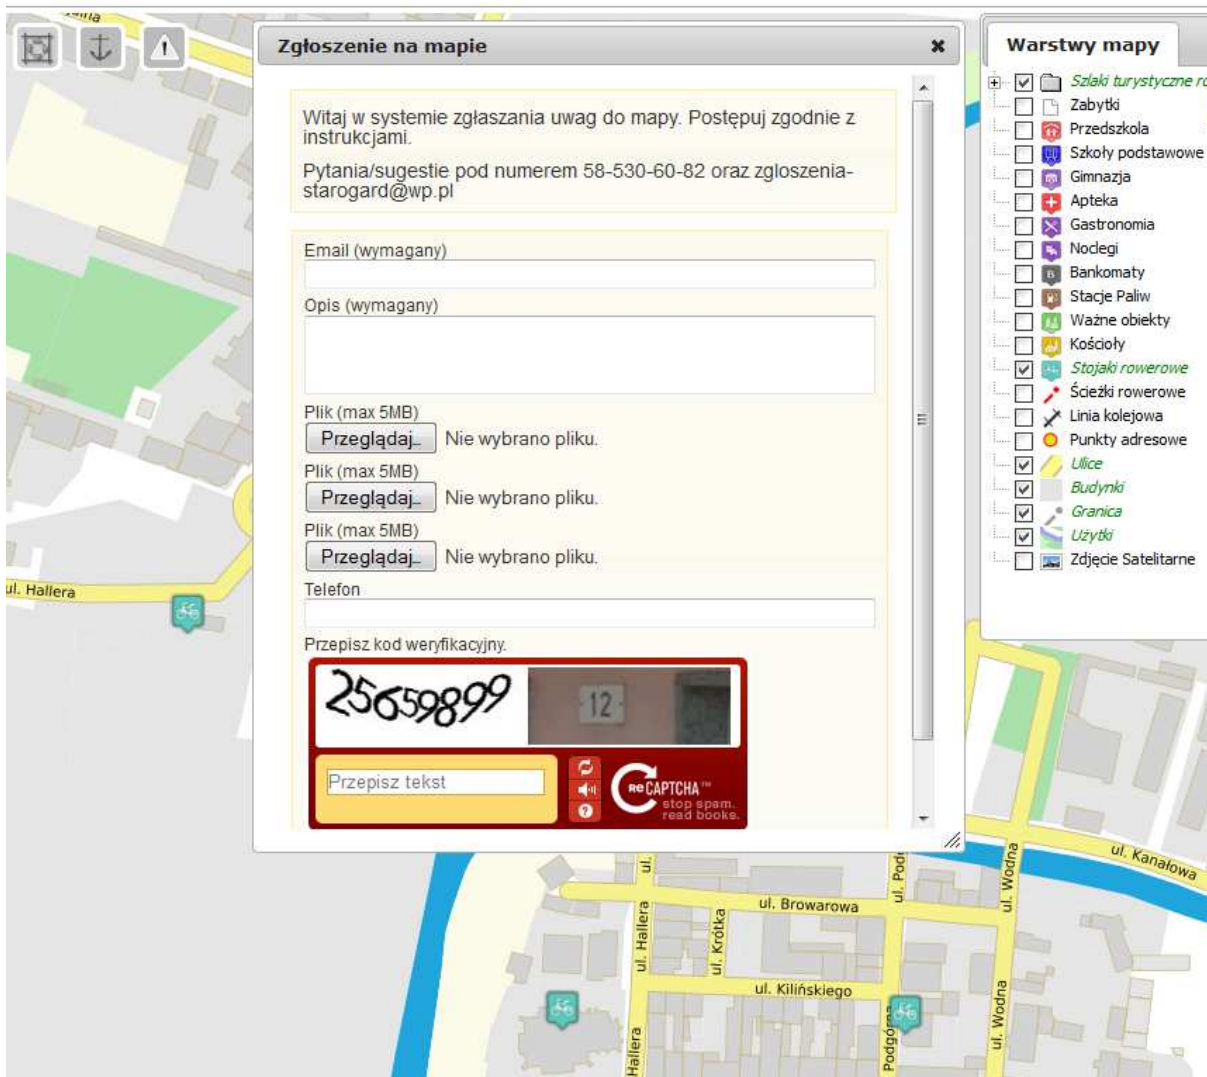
Zgłoszenie na mapie

Witaj w systemie zgłaszania uwag do mapy. Postępuj zgodnie z instrukcjami.

Pytania/sugestie pod numerem 58-530-60-82 oraz zgloszenia-starogard@wp.pl

Email (wymagany)

Opis (wymagany)

Plik (max 5MB)
Przeglądaj... Nie wybrano pliku.

Plik (max 5MB)
Przeglądaj... Nie wybrano pliku.

Plik (max 5MB)
Przeglądaj... Nie wybrano pliku.

Telefon

Przepisz kod weryfikacyjny.

25659899 12

Przepisz tekst

reCAPTCHA™ stop spam. read books.

Warstwy mapy

Szlaki turystyczne r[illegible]
Zabytki
Przedszkola
Szkoły podstawowe
Gimnazja
Apteka
Gastronomia
Noclegi
Bankomaty
Stacje Paliw
Ważne obiekty
Kościoły
Stojaki rowerowe
Ścieżki rowerowe
Linia kolejowa
Punkty adresowe
Ulice
Budynki
Granica
Użytki
Zdjęcie Satelitarne

ul. Hallera
ul. Kanałowa
ul. Browarowa
ul. Hallera
ul. Krótka
ul. Kilińskiego
ul. Wodna
ul. Wodna
ul. Pod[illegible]
Podgórna
ul.
Hallera